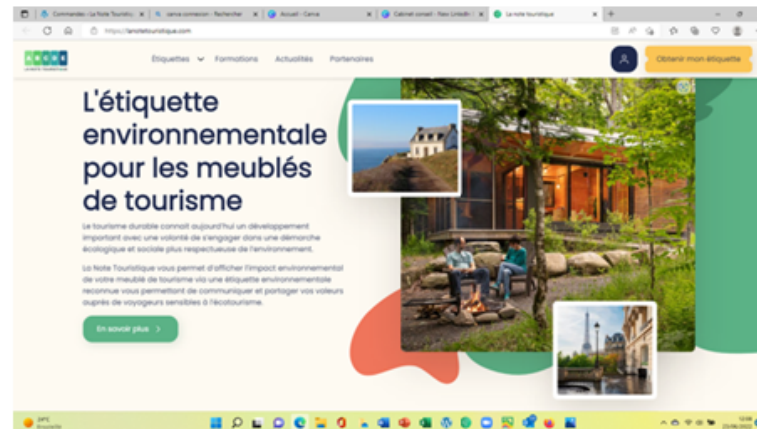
Commandes - La Note Touristique | canva connexion - Rechercher | Accueil - Canva | Cabinet conseil - Flow Linkedin | La note touristique

https://lanotetouristique.com

Étiquettes Formations Actualités Partenaires

Obtenir mon étiquette

L'étiquette environnementale pour les meublés de tourisme

Le tourisme durable connait aujourd'hui un développement important avec une volonté de s'engager dans une démarche écologique et sociale plus respectueuse de l'environnement.

La Note Touristique vous permet d'afficher l'impact environnemental de votre meublé de tourisme via une étiquette environnementale reconnue vous permettant de communiquer et partager vos valeurs auprès de voyageurs sensibles à l'écotourisme.

En savoir plus >

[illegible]